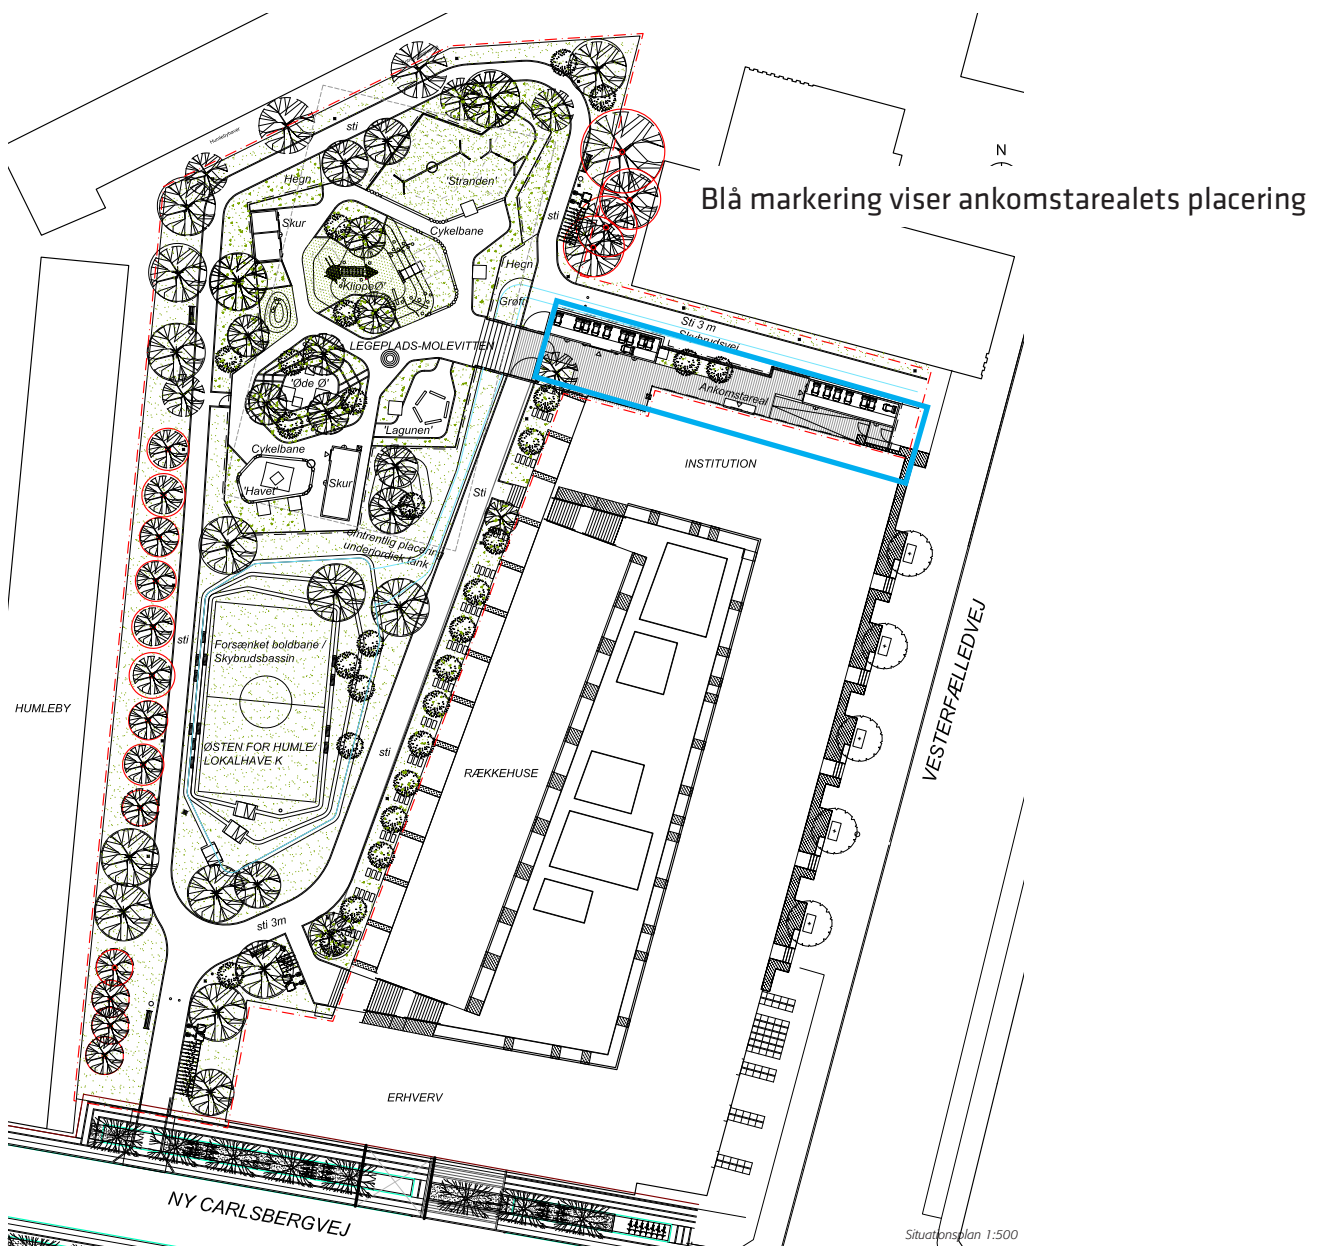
Blå markering viser ankomstarealets placering

N

sti
Hegn
'Stranden'
Skur
Cykelbane
sti
Hegn
KlippeØ
Grøft
Sti 3 m
Skybrudsvej
LEGEPLADS-MOLEVITTEN
'Øde Ø'
Ankomstareal
'Lagunen'
INSTITUTION
Cykelbane
'Havet'
Skur
Sti
omtrentlig placering underjordisk tank
Forsænket boldbane / Skybrudsbassin
sti
HUMLEBY
ØSTEN FOR HUMLE/ LOKALHAVE K
sti
RÆKKEHUSE
VESTERFÆLLEDVEJ
sti 3m
ERHVERV
NY CARLSBERGVEJ
Situationsplan 1:500